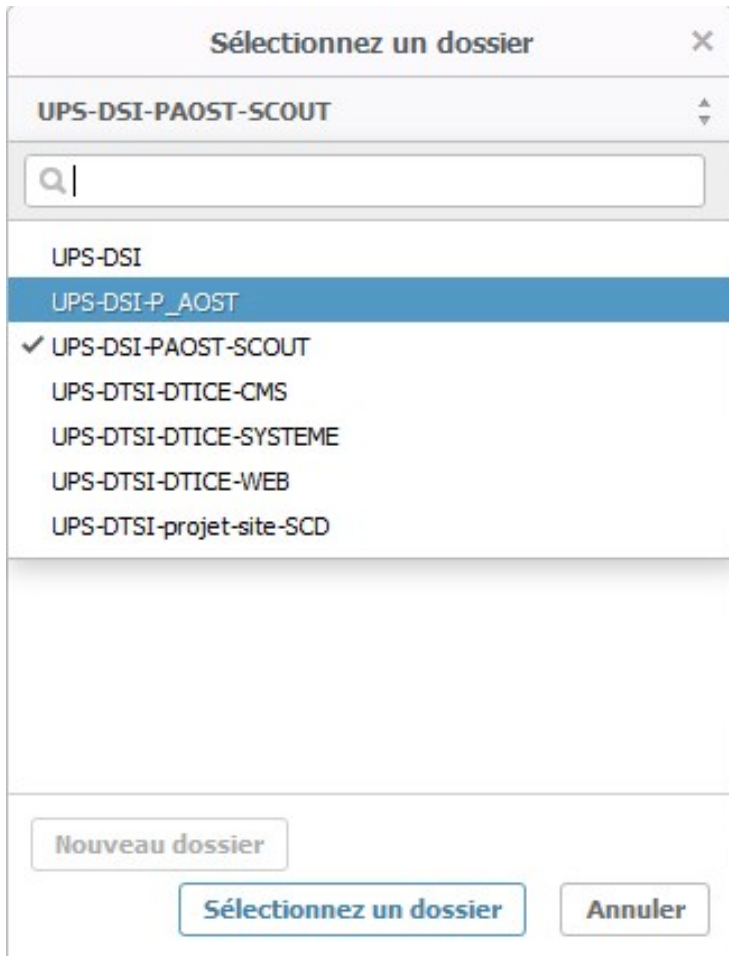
Sélectionnez un dossier ×

UPS-DSI-PAOST-SCOUT

UPS-DSI
UPS-DSI-P_AOST
✓ UPS-DSI-PAOST-SCOUT
UPS-DTSI-DTICE-CMS
UPS-DTSI-DTICE-SYSTEME
UPS-DTSI-DTICE-WEB
UPS-DTSI-projet-site-SCD

Nouveau dossier

Sélectionnez un dossier

Annuler